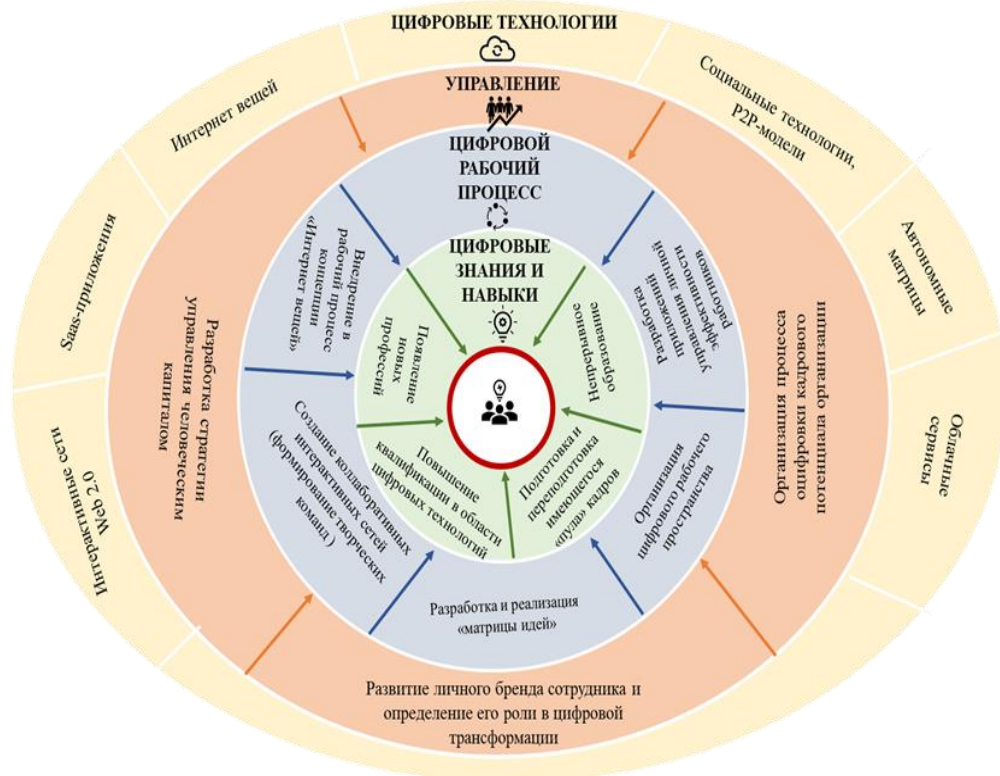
ЦИФРОВЫЕ ТЕХНОЛОГИИ

Интернет вещей

Социальные технологии, P2P-модели

Saas-приложения

Автономные матрицы

Интерактивные сети Web 2.0

Облачные сервисы

УПРАВЛЕНИЕ

Разработка стратегии управления человеческим капиталом

Организация процесса оцифровки кадрового потенциала организации

Развитие личного бренда сотрудника и определение его роли в цифровой трансформации

ЦИФРОВОЙ РАБОЧИЙ ПРОЦЕСС

Внедрение в рабочий процесс концепции «Интернет вещей»

Разработка управленческих приложений эффективности работников

Создание коллаборативных интерактивных сетей (формирование творческих команд )

Организация цифрового рабочего пространства

Разработка и реализация «матрицы идей»

ЦИФРОВЫЕ ЗНАНИЯ И НАВЫКИ

Появление новых профессий

Непрерывное образование

Повышение квалификации в области цифровых технологий

Подготовка и переподготовка имеющегося «пула» кадров